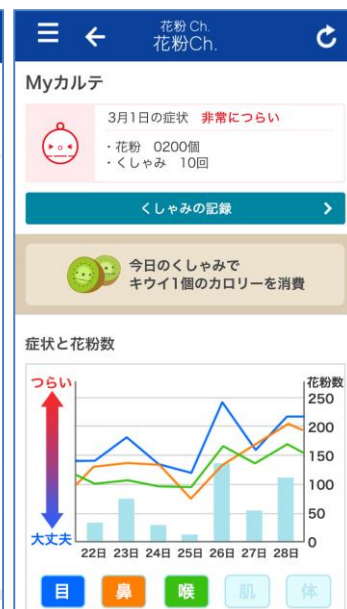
花粉 Ch.
花粉Ch.

Myカルテ

3月1日の症状 非常につらい
・花粉 0200個
・くしゃみ 10回

くしゃみの記録

今日のくしゃみで
キウイ1個のカロリーを消費

症状と花粉数

つらい
大丈夫
花粉数
250
200
150
100
50
0
22日 23日 24日 25日 26日 27日 28日

目 鼻 喉 肌 体